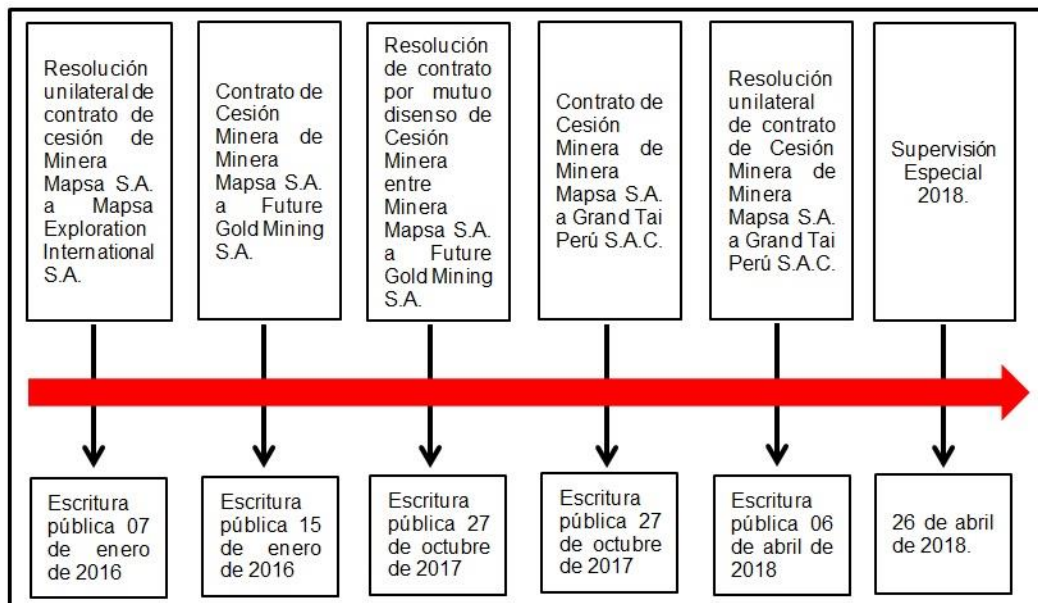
Resolución unilateral de contrato de cesión de Minera Mapsa S.A. a Mapsa Exploration International S.A.

Escritura pública 07 de enero de 2016

Contrato de Cesión Minera de Minera Mapsa S.A. a Future Gold Mining S.A.

Escritura pública 15 de enero de 2016

Resolución de contrato por mutuo disenso de Cesión Minera entre Minera Mapsa S.A. a Future Gold Mining S.A.

Escritura pública 27 de octubre de 2017

Contrato de Cesión Minera de Minera Mapsa S.A. a Grand Tai Perú S.A.C.

Escritura pública 27 de octubre de 2017

Resolución unilateral de contrato de Cesión Minera de Minera Mapsa S.A. a Grand Tai Perú S.A.C.

Escritura pública 06 de abril de 2018

Supervisión Especial 2018.

26 de abril de 2018.